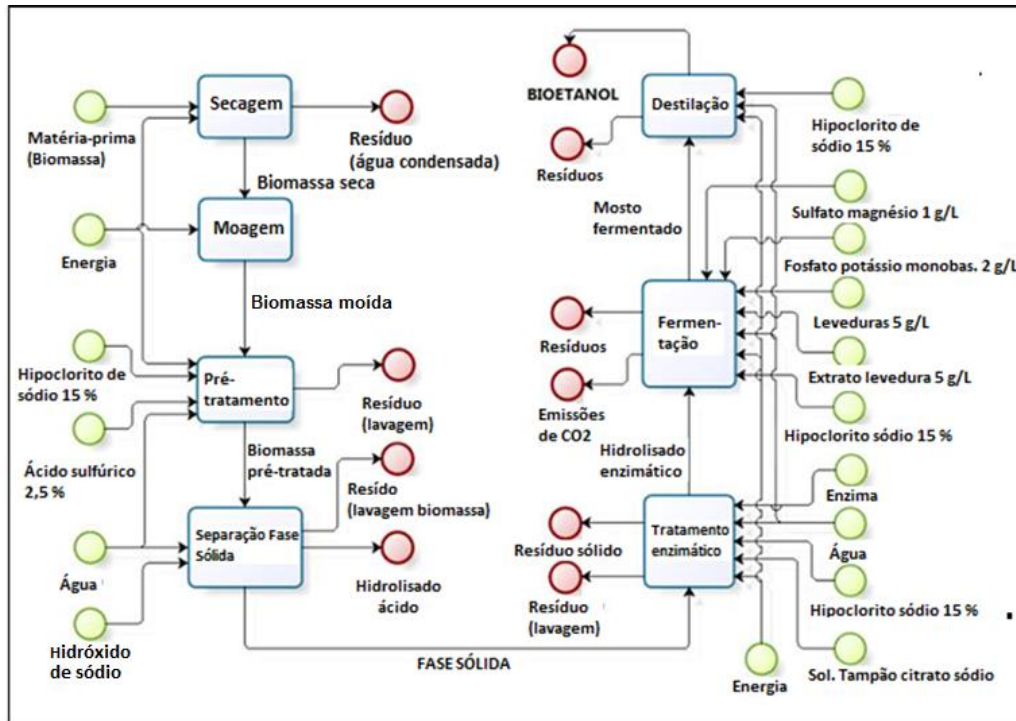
Secagem

Matéria-prima (Biomassa)

Resíduo (água condensada)

Biomassa seca

Moagem

Energia

Biomassa moída

Hipoclorito de sódio 15 %

Pré-tratamento

Resíduo (lavagem)

Ácido sulfúrico 2,5 %

Biomassa pré-tratada

Resído (lavagem biomassa)

Água

Separação Fase Sólida

Hidrolisado ácido

Hidróxido de sódio

FASE SÓLIDA

BIOETANOL

Destilação

Resíduos

Hipoclorito de sódio 15 %

Mosto fermentado

Sulfato magnésio 1 g/L

Fosfato potássio monobas. 2 g/L

Resíduos

Fermentação

Leveduras 5 g/L

Extrato levedura 5 g/L

Emissões de CO2

Hidrolisado enzimático

Hipoclorito sódio 15 %

Enzima

Resíduo sólido

Tratamento enzimático

Água

Resíduo (lavagem)

Hipoclorito sódio 15 %

Energia

Sol. Tampão citrato sódio